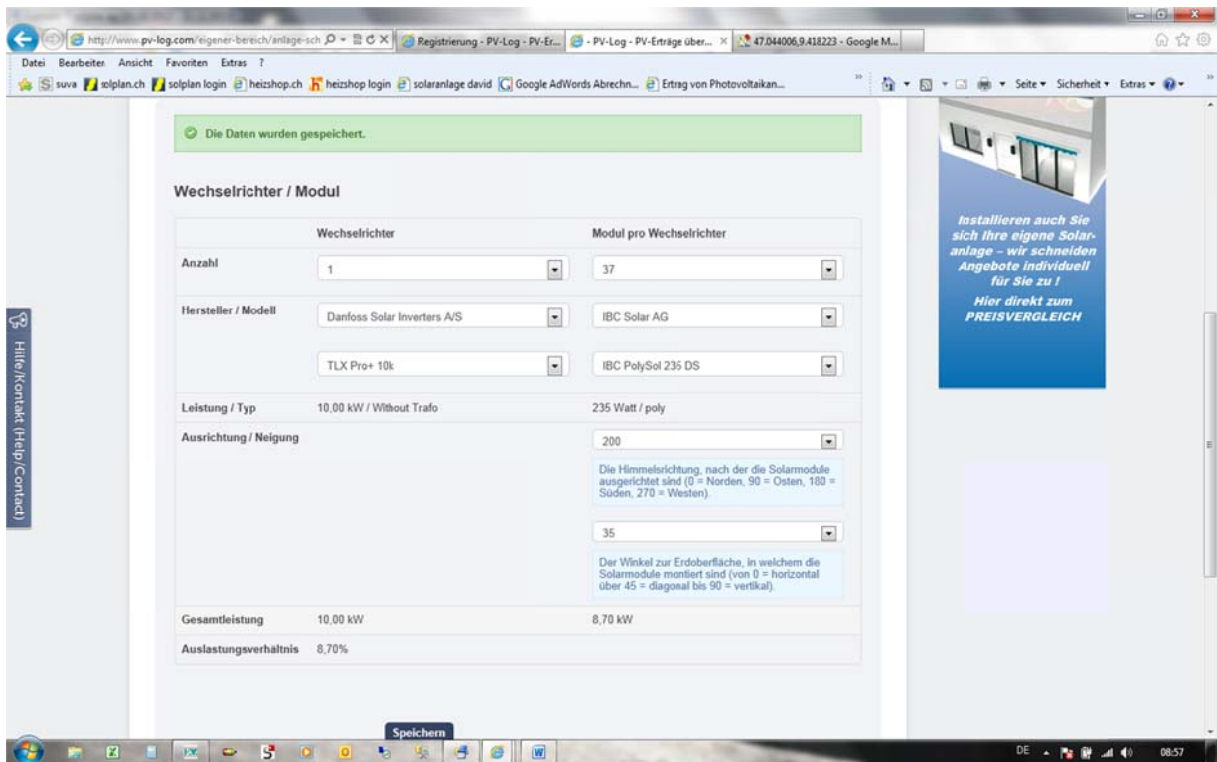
http://www.pv-log.com/eigener-bereich/anlage-sch | Registrierung - PV-Log - PV-Er... | PV-Log - PV-Erträge über... | 47.044006,9.418223 - Google M...

Datei Bearbeiten Ansicht Favoriten Extras ?

suva | solplan.ch | solplan login | heizshop.ch | heizshop login | solaranlage david | Google AdWords Abrechn... | Ertrag von Photovoltaikan...

Seite ▾ Sicherheit ▾ Extras ▾

Die Daten wurden gespeichert.

Wechselrichter / Modul

| | Wechselrichter | Modul pro Wechselrichter |
|---|---|---|
| Anzahl | 1 | 37 |
| Hersteller / Modell | Danfoss Solar Inverters A/S | IBC Solar AG |
| | TLX Pro+ 10k | IBC PolySol 235 DS |
| Leistung / Typ | 10,00 kW / Without Trafo | 235 Watt / poly |
| Ausrichtung / Neigung | | 200 |
| | | Die Himmelsrichtung, nach der die Solarmodule ausgerichtet sind (0 = Norden, 90 = Osten, 180 = Süden, 270 = Westen). |
| | | 35 |
| | | Der Winkel zur Erdoberfläche, in welchem die Solarmodule montiert sind (von 0 = horizontal über 45 = diagonal bis 90 = vertikal). |
| Gesamtleistung | 10,00 kW | 8,70 kW |
| Auslastungsverhältnis | 8,70% | |

Speichern

Installieren auch Sie sich Ihre eigene Solaranlage – wir schneiden Angebote individuell für Sie zu !
Hier direkt zum PREISVERGLEICH

Hilfe/Kontakt (Help/Contact)

DE 08:57